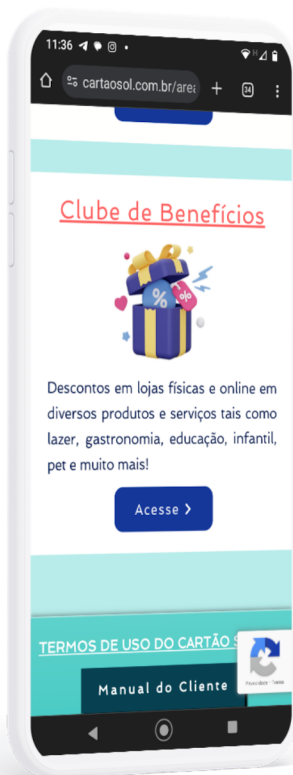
11:36

cartaosol.com.br/area

34

Clube de Benefícios

%

%

Descontos em lojas físicas e online em diversos produtos e serviços tais como lazer, gastronomia, educação, infantil, pet e muito mais!

Acesse ›

TERMOS DE USO DO CARTÃO S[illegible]

Manual do Cliente

Privacidade - Termos